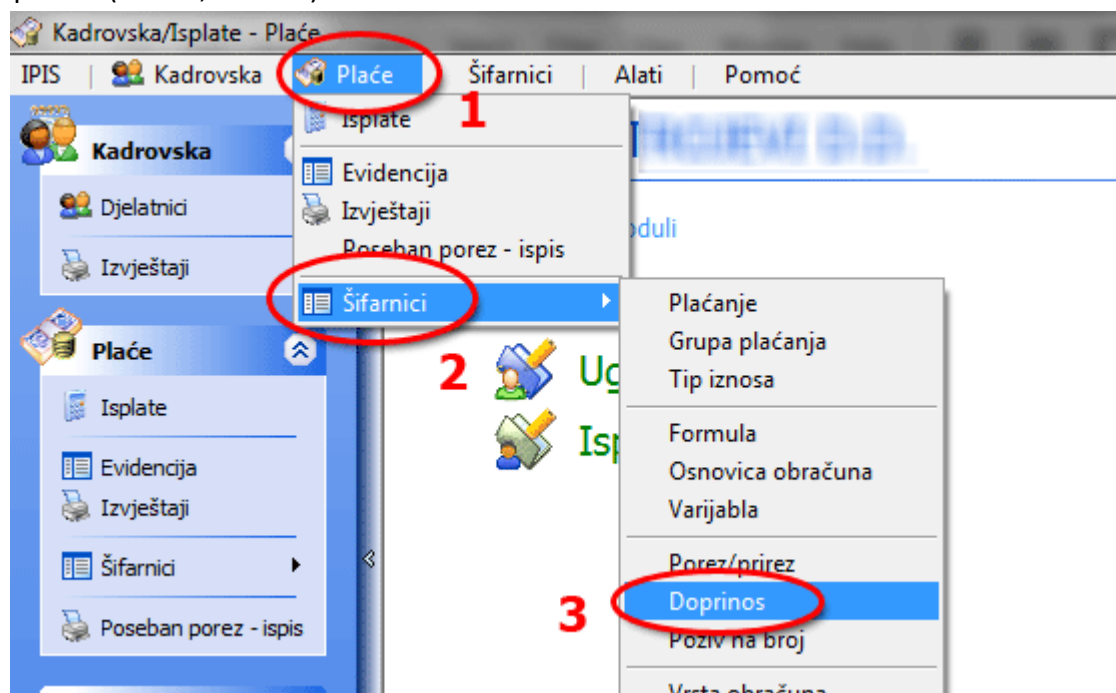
Kadrovska/Isplate - Plaće

IPIS | Kadrovska | Plaće | Šifarnici | Alati | Pomoć

Kadrovska

Djelatnici

Izvještaji

Plaće

Isplate

Evidencija

Izvještaji

Šifarnici

Poseban porez - ispis

Isplate

Evidencija

Izvještaji

Poseban porez - ispis

Šifarnici

1

2

3

oduli

Ug

Isp

Plaćanje

Grupa plaćanja

Tip iznosa

Formula

Osnovica obračuna

Varijabla

Porez/prirez

Doprinos

Poziv na broj

Vrsta obračuna